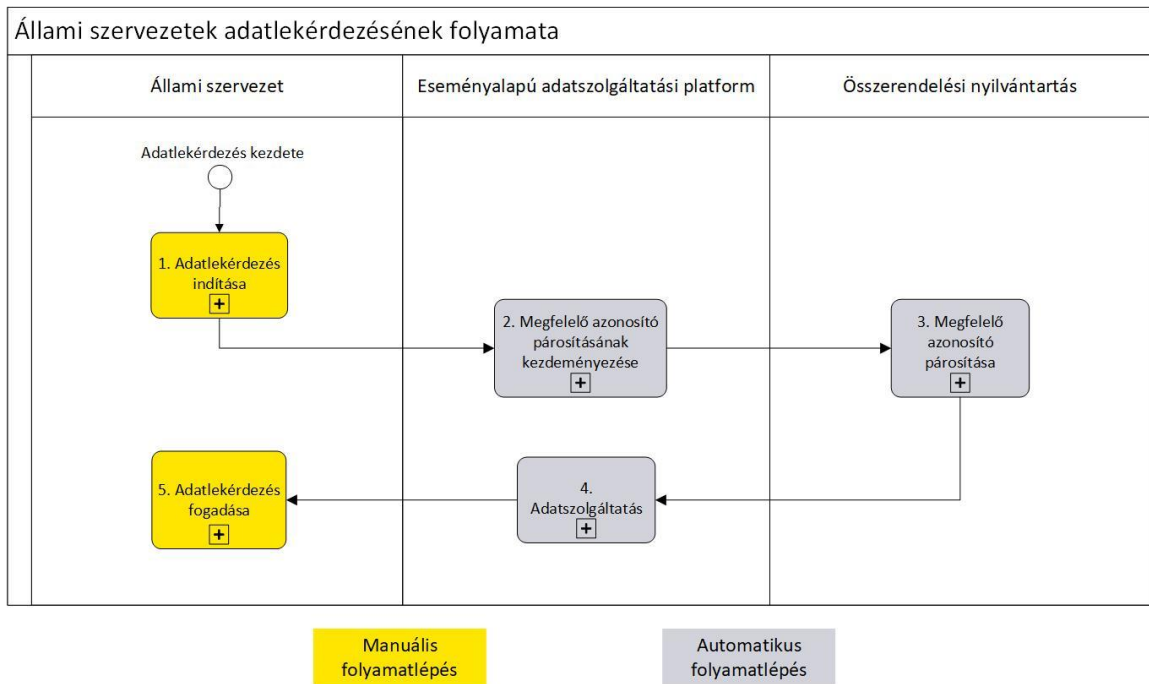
Állami szervezetek adatlekérdezésének folyamata

Állami szervezet

Eseményalapú adatszolgáltatási platform

Összerendelési nyilvántartás

Adatlekérdezés kezdete

1. Adatlekérdezés indítása
+

2. Megfelelő azonosító párosításának kezdeményezése
+

3. Megfelelő azonosító párosítása
+

4. Adatszolgáltatás
+

5. Adatlekérdezés fogadása
+

Manuális folyamatlépés

Automatikus folyamatlépés